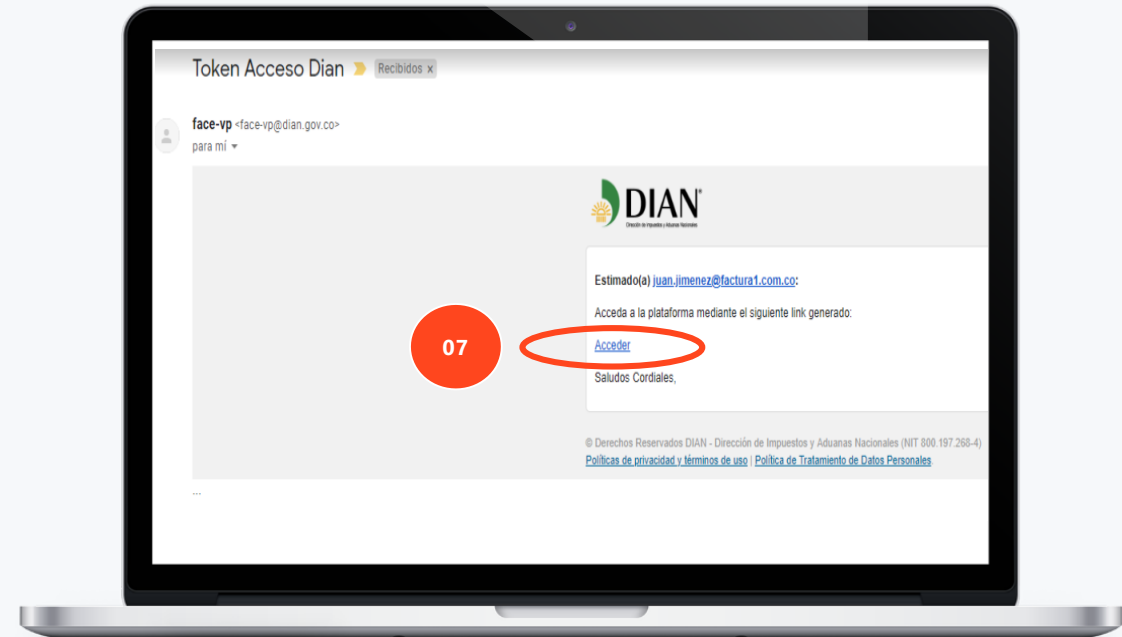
Token Acceso Dian Recibidos x

face-vp <face-vp@dian.gov.co>
para mí

DIAN
Dirección de Impuestos y Aduanas Nacionales

Estimado(a) juan.jimenez@factura1.com.co:

Acceda a la plataforma mediante el siguiente link generado:

07

Acceder

Saludos Cordiales,

© Derechos Reservados DIAN - Dirección de Impuestos y Aduanas Nacionales (NIT 800.197.268-4)
Políticas de privacidad y términos de uso | Política de Tratamiento de Datos Personales

...